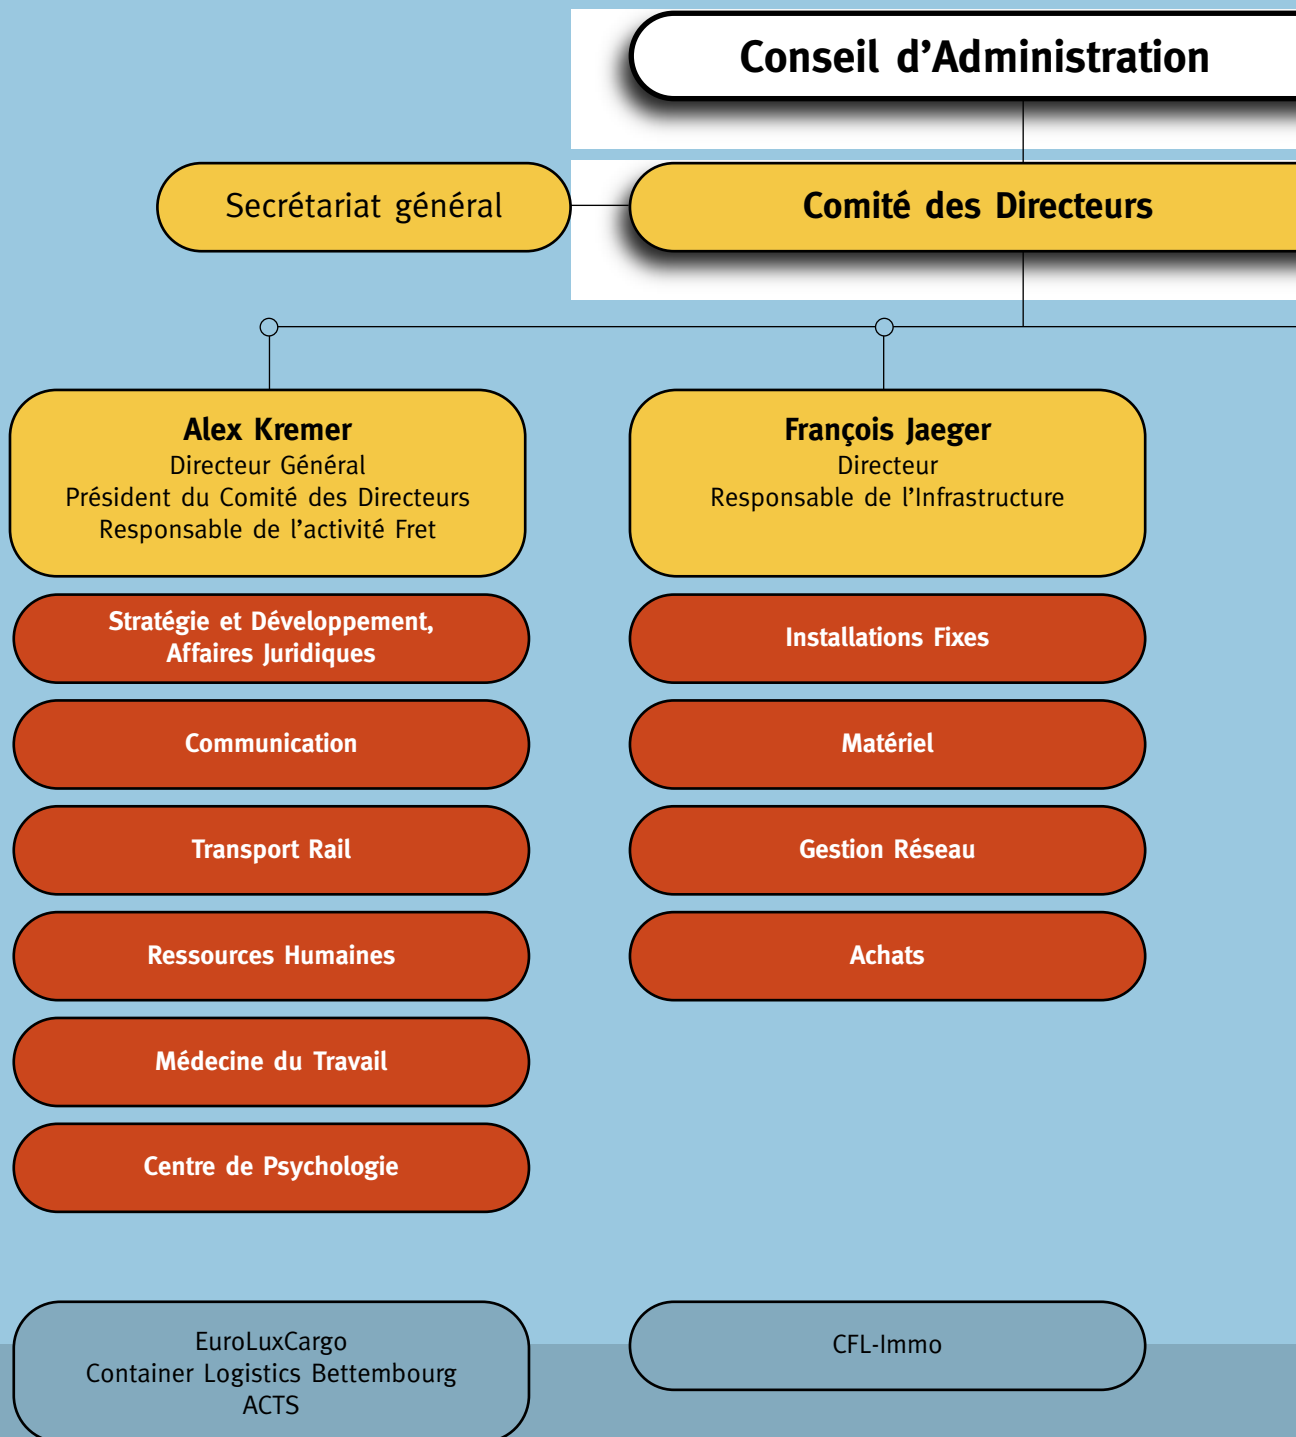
Conseil d’Administration

Secrétariat général

Comité des Directeurs

Alex Kremer
Directeur Général
Président du Comité des Directeurs
Responsable de l’activité Fret

Stratégie et Développement, Affaires Juridiques

Communication

Transport Rail

Ressources Humaines

Médecine du Travail

Centre de Psychologie

EuroLuxCargo
Container Logistics Bettembourg
ACTS

François Jaeger
Directeur
Responsable de l’Infrastructure

Installations Fixes

Matériel

Gestion Réseau

Achats

CFL-Immo